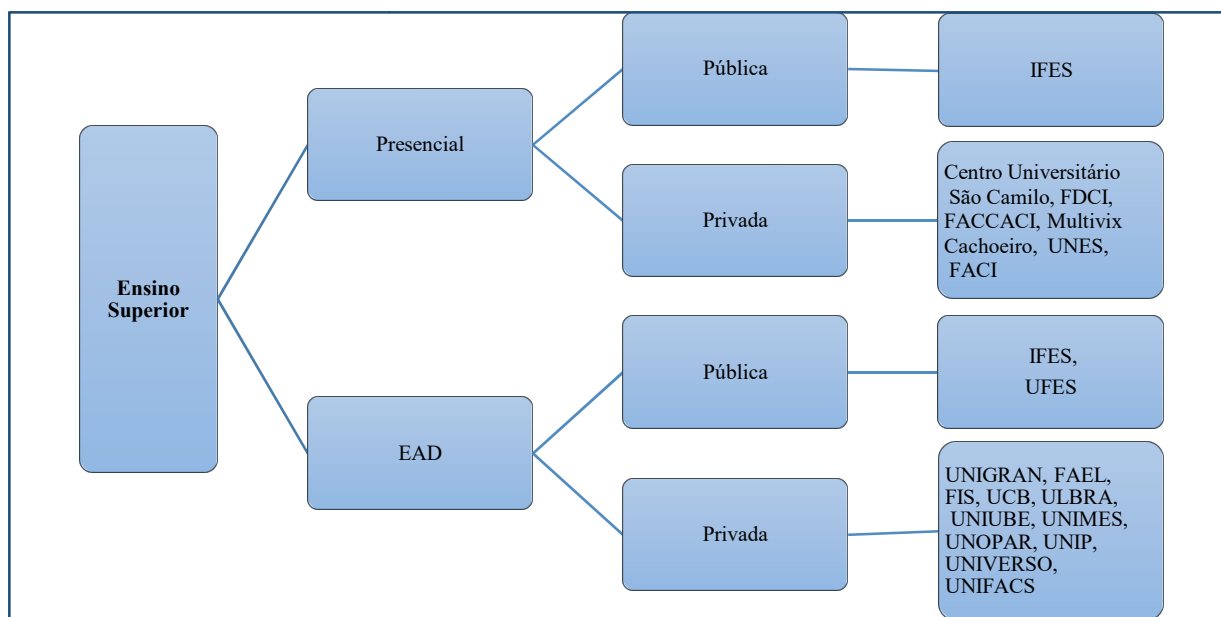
Ensino Superior

Presencial

Pública

IFES

Privada

Centro Universitário São Camilo, FDCI, FACCACI, Multivix Cachoeiro, UNES, FACI

EAD

Pública

IFES, UFES

Privada

UNIGRAN, FAEL, FIS, UCB, ULBRA, UNIUBE, UNIMES, UNOPAR, UNIP, UNIVERSO, UNIFACS